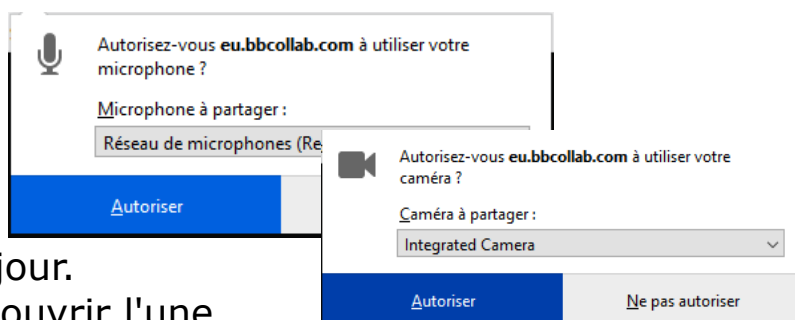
Autorisez-vous eu.bbcollab.com à utiliser votre microphone ?

Microphone à partager :

Réseau de microphones (Re

Autoriser

Autorisez-vous eu.bbcollab.com à utiliser votre caméra ?

Caméra à partager :

Integrated Camera

Autoriser

Ne pas autoriser

jour.

ouvrir l'une